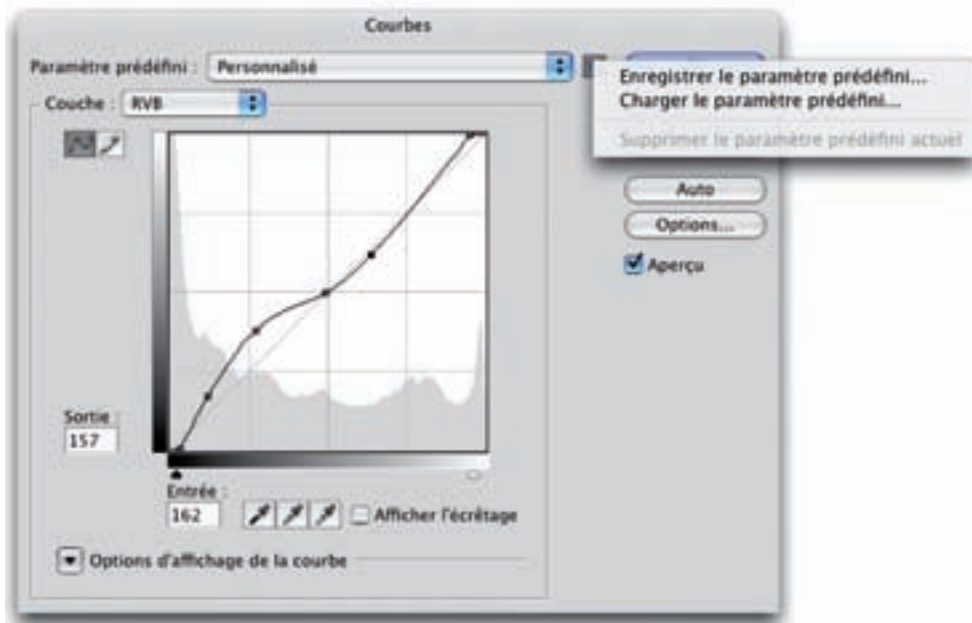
Courbes

Paramètre prédéfini : Personnalisé

Enregistrer le paramètre prédéfini...
Charger le paramètre prédéfini...
Supprimer le paramètre prédéfini actuel

Couche : RVB

Auto
Options...
Aperçu

Sortie :
157

Entrée :
162

Afficher l'écrêtage

Options d'affichage de la courbe